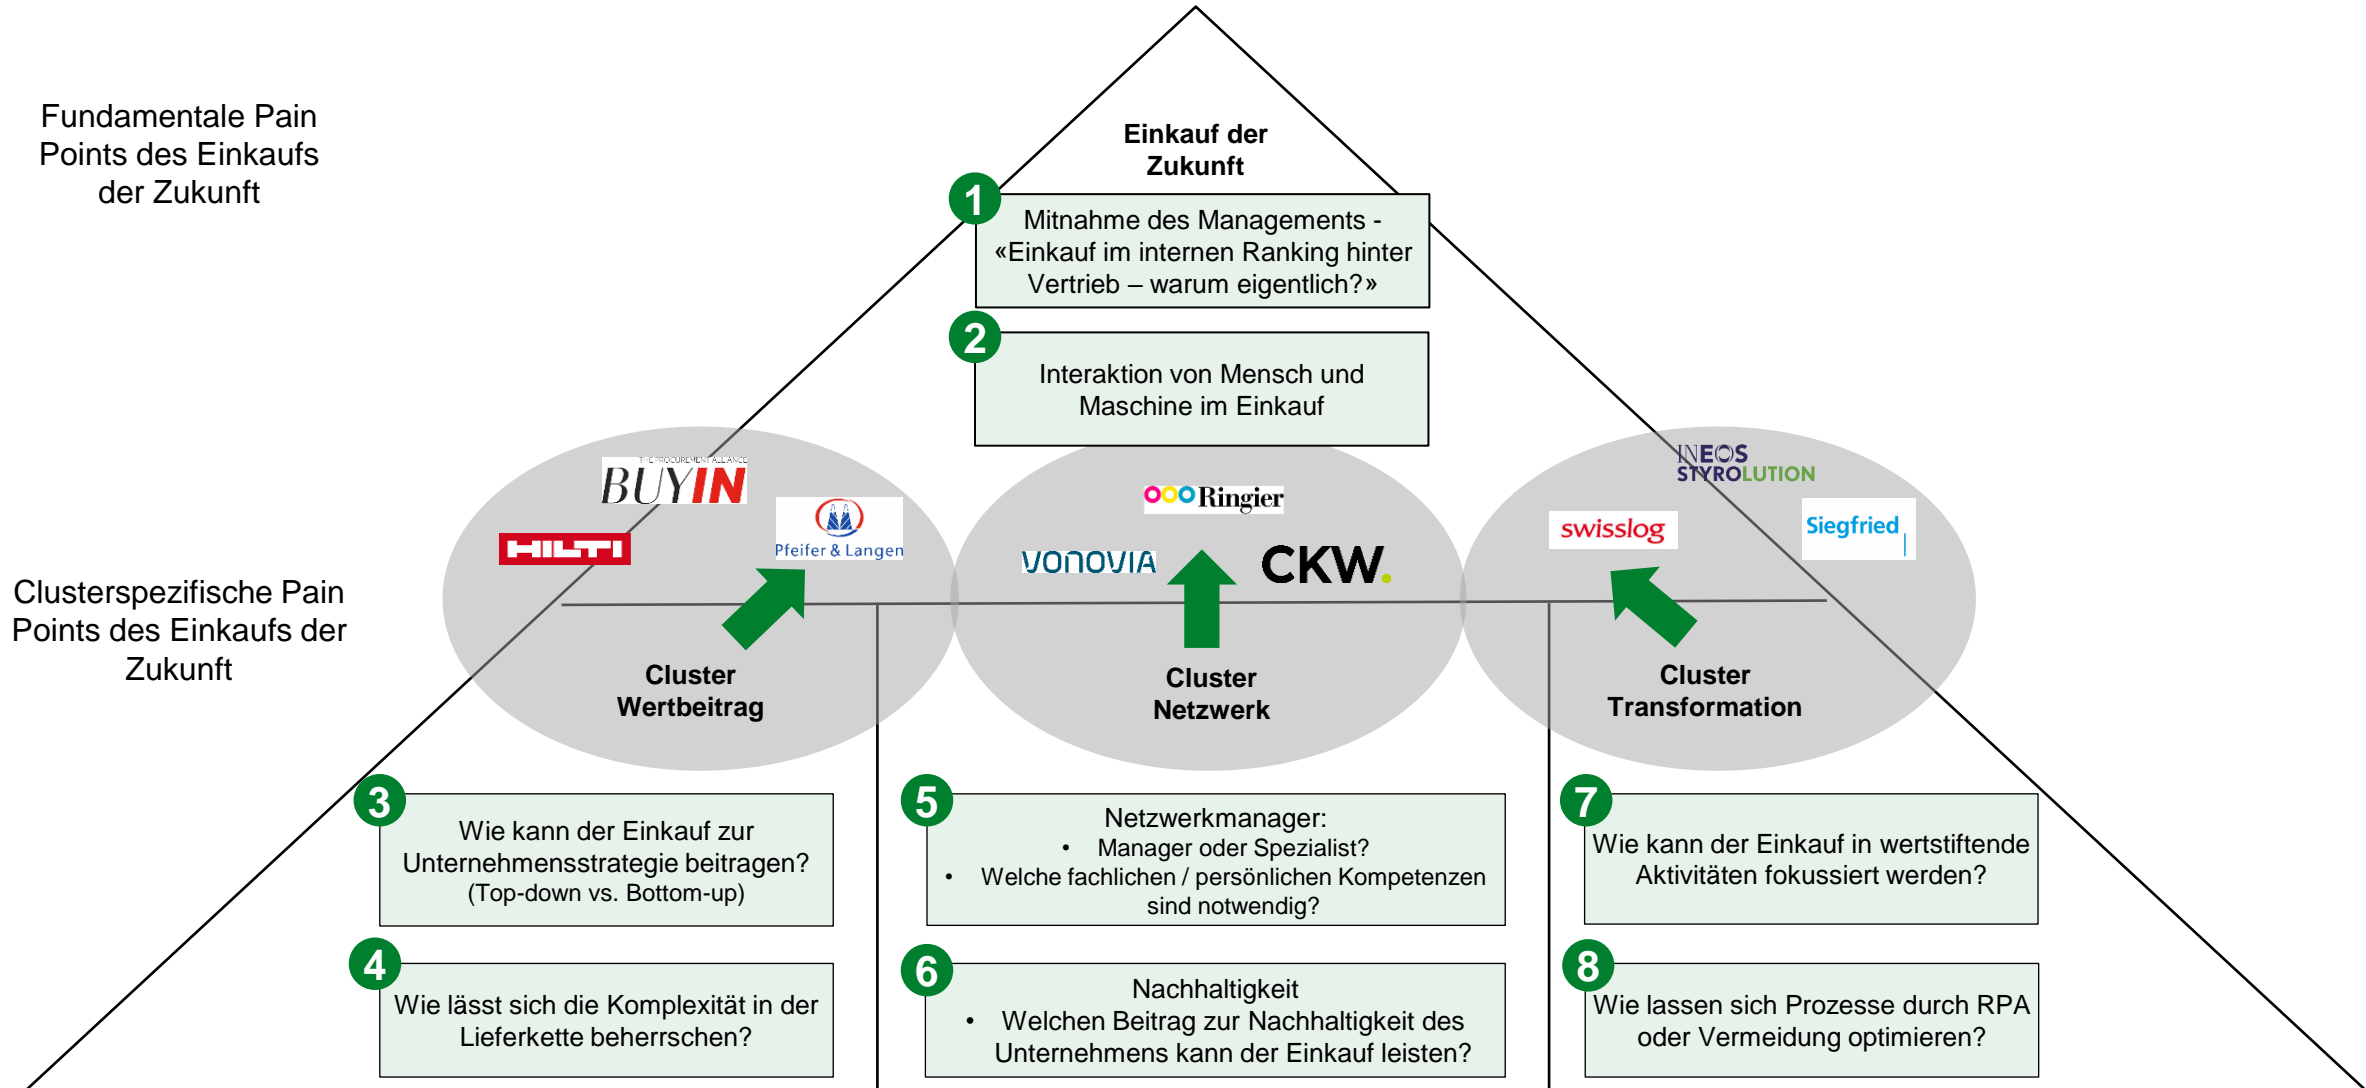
Fundamentale Pain Points des Einkaufs der Zukunft

Einkauf der Zukunft

1
Mitnahme des Managements - «Einkauf im internen Ranking hinter Vertrieb – warum eigentlich?»

2
Interaktion von Mensch und Maschine im Einkauf

Clusterspezifische Pain Points des Einkaufs der Zukunft

THE PROCUREMENT ALLIANCE BUYIN
HILTI
Pfeifer & Langen
Cluster Wertbeitrag

Ringier
VONOVIA
CKW.
Cluster Netzwerk

INEOS STYROLUTION
swisslog
Siegfried
Cluster Transformation

3
Wie kann der Einkauf zur Unternehmensstrategie beitragen? (Top-down vs. Bottom-up)

4
Wie lässt sich die Komplexität in der Lieferkette beherrschen?

5
Netzwerkmanager:
• Manager oder Spezialist?
• Welche fachlichen / persönlichen Kompetenzen sind notwendig?

6
Nachhaltigkeit
• Welchen Beitrag zur Nachhaltigkeit des Unternehmens kann der Einkauf leisten?

7
Wie kann der Einkauf in wertstiftende Aktivitäten fokussiert werden?

8
Wie lassen sich Prozesse durch RPA oder Vermeidung optimieren?